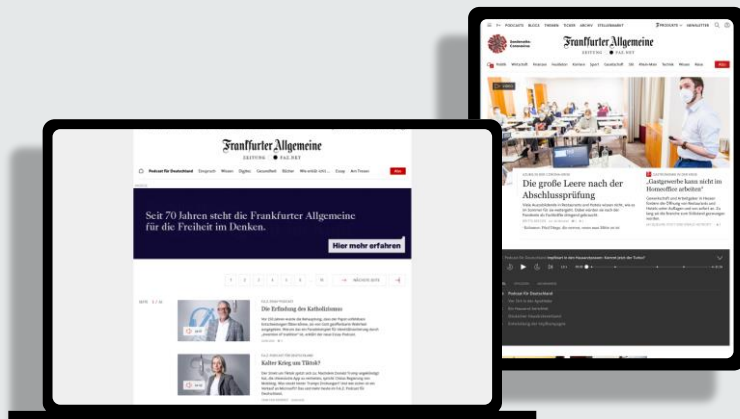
Frankfurter Allgemeine
ZEITUNG FAZ.NET

Seit 70 Jahren steht die Frankfurter Allgemeine für die Freiheit im Denken.

Hier mehr erfahren

Die Erfindung des Katholizismus

Kalter Krieg um Tiktok?

Frankfurter Allgemeine
ZEITUNG FAZ.NET

Die große Leere nach der Abschlussprüfung

„Gastgewerbe kann nicht im Homeoffice arbeiten"